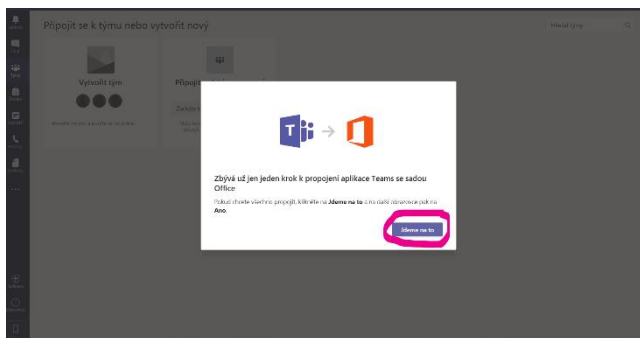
Připojit se k týmu nebo vytvořit nový

Hledat týmy

Vytvořit tým

Připoj

Zbývá už jen jeden krok k propojení aplikace Teams se sadou Office

Pokud chcete všechno propojit, klikněte na **Jdeme na to** a na další obrazovce pak na **Ano**.

Jdeme na to